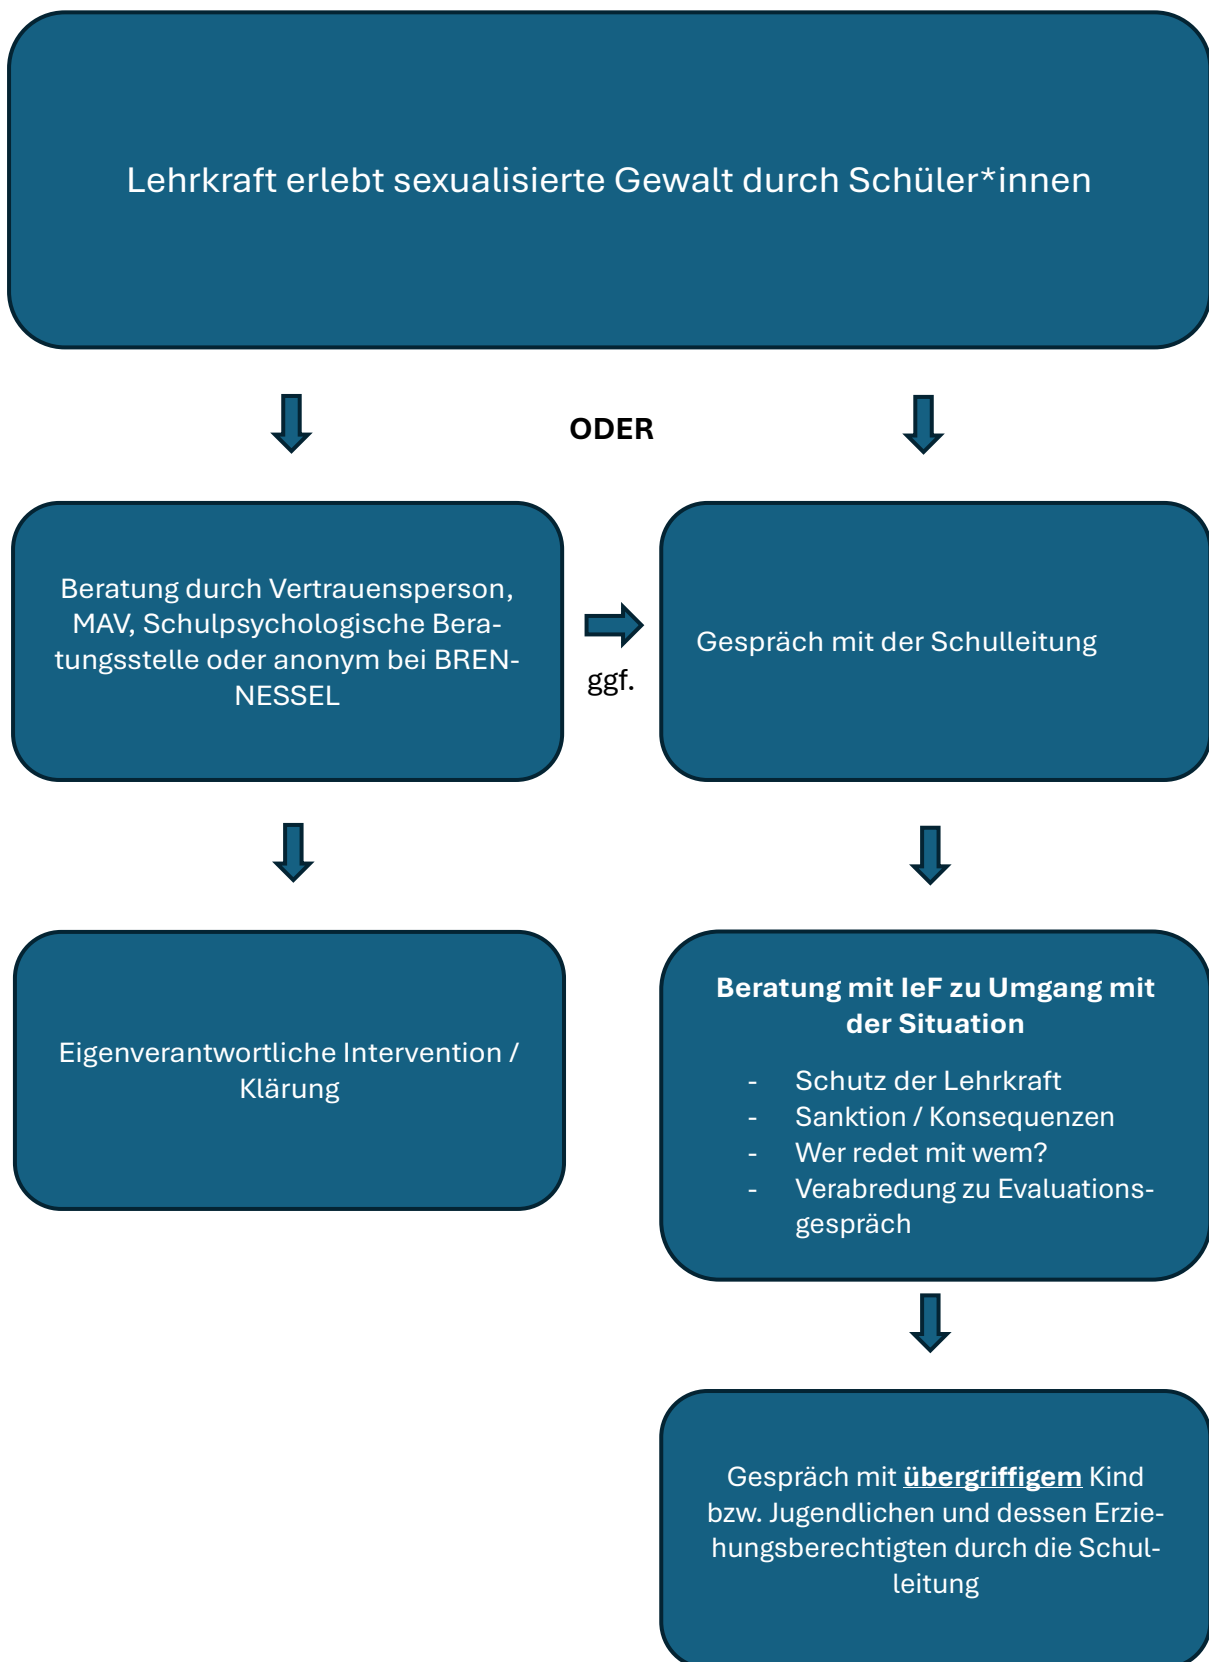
Lehrkraft erlebt sexualisierte Gewalt durch Schüler*innen

ODER

Beratung durch Vertrauensperson, MAV, Schulpsychologische Beratungsstelle oder anonym bei BRENNESSEL

ggf.

Gespräch mit der Schulleitung

Eigenverantwortliche Intervention / Klärung

**Beratung mit IeF zu Umgang mit der Situation**

- Schutz der Lehrkraft
- Sanktion / Konsequenzen
- Wer redet mit wem?
- Verabredung zu Evaluationsgespräch

Gespräch mit **übergriffigem** Kind bzw. Jugendlichen und dessen Erziehungsberechtigten durch die Schulleitung